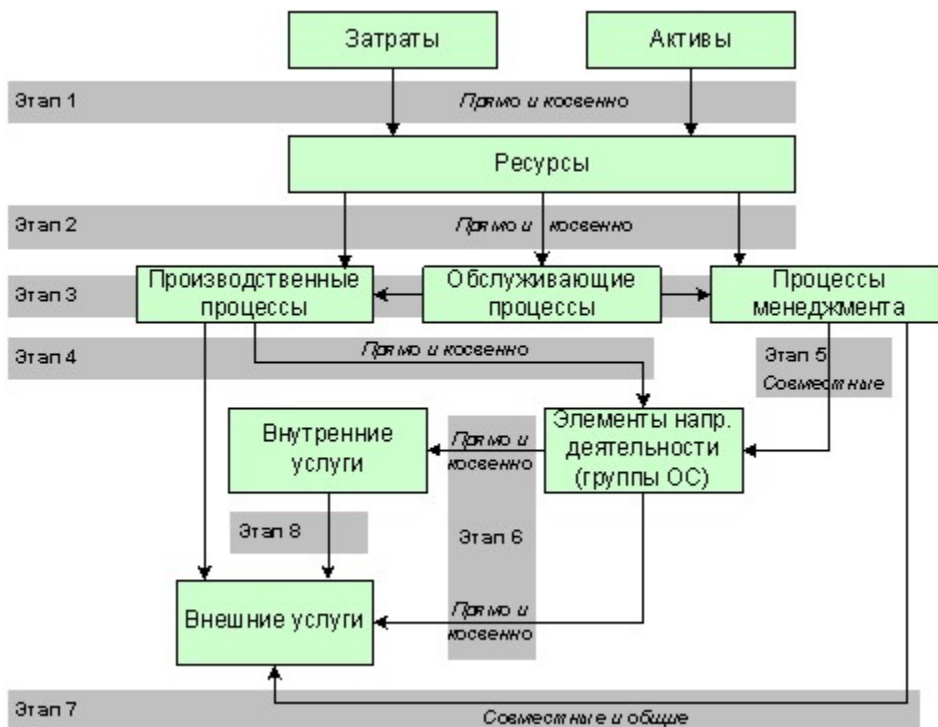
Затраты

Активы

Этап 1

Прямо и косвенно

Ресурсы

Этап 2

Прямо и косвенно

Этап 3

Производственные процессы

Обслуживающие процессы

Процессы менеджмента

Этап 4

Прямо и косвенно

Этап 5 Совместные

Внутренние услуги

Прямо и косвенно

Элементы напр. деятельности (группы ОС)

Этап 8

Этап 6

Внешние услуги

Прямо и косвенно

Этап 7

Совместные и общие